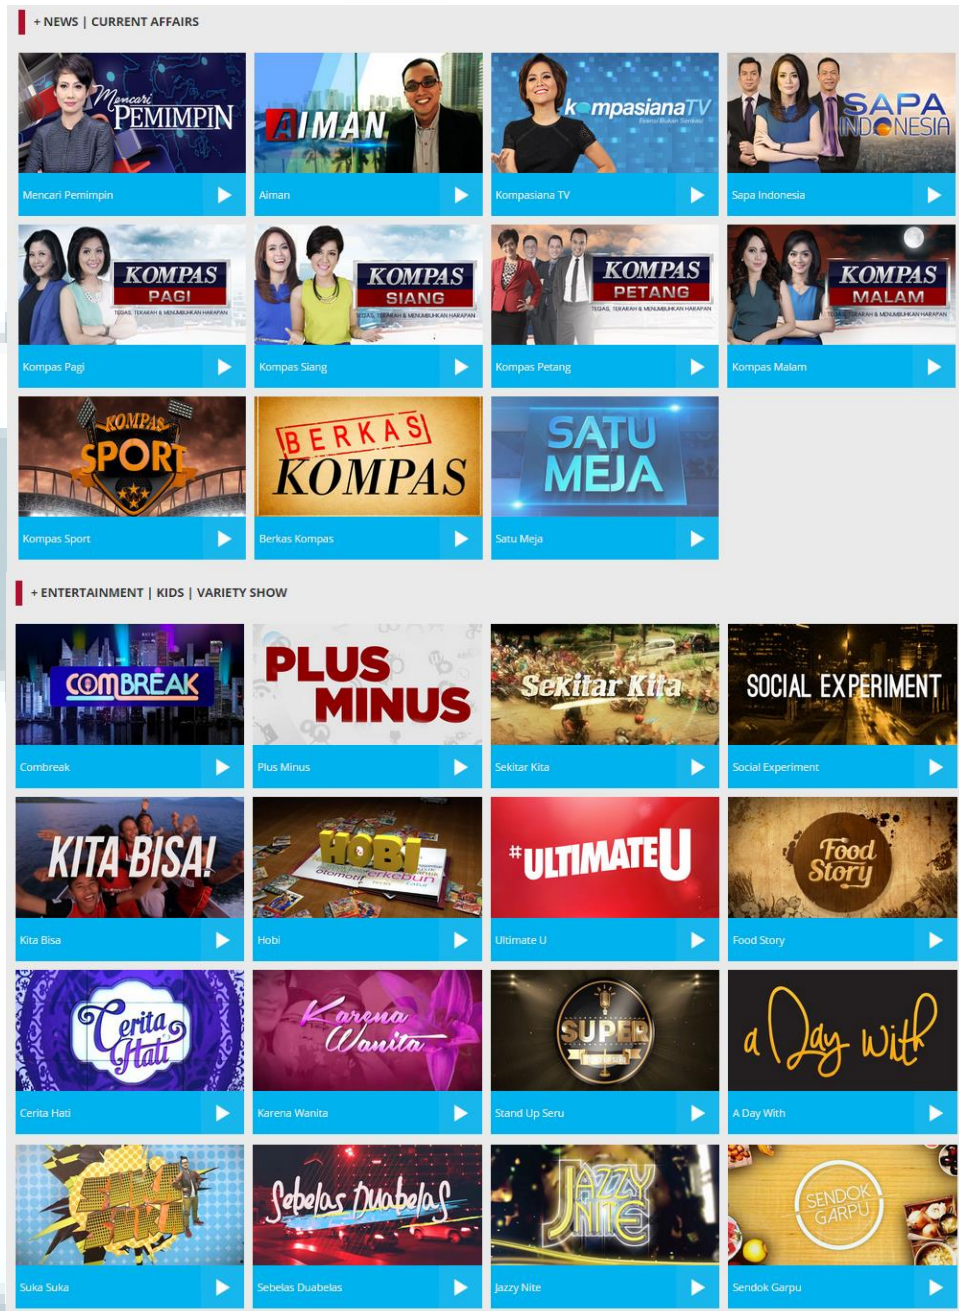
+ NEWS | CURRENT AFFAIRS

Mencari PEMIMPIN
Mencari Pemimpin

AIMAN
Aiman

kompasianaTV
Kompasiana TV

SAPA INDONESIA
Sapa Indonesia

KOMPAS PAGI
TEGAS, TERARAH & MENUMBUHKAN HARAPAN
Kompas Pagi

KOMPAS SIANG
TEGAS, TERARAH & MENUMBUHKAN HARAPAN
Kompas Siang

KOMPAS PETANG
TEGAS, TERARAH & MENUMBUHKAN HARAPAN
Kompas Petang

KOMPAS MALAM
TEGAS, TERARAH & MENUMBUHKAN HARAPAN
Kompas Malam

KOMPAS SPORT
Kompas Sport

BERKAS KOMPAS
Berkas Kompas

SATU MEJA
Satu Meja

+ ENTERTAINMENT | KIDS | VARIETY SHOW

COMBREAK
Combreak

PLUS MINUS
Plus Minus

Sekitar Kita
Sekitar Kita

SOCIAL EXPERIMENT
Social Experiment

KITA BISA!
Kita Bisa

HOBI
Hobi

#ULTIMATEU
Ultimate U

Food Story
Food Story

Cerita Hati
Cerita Hati

Karena Wanita
Karena Wanita

SUPER
Stand Up Seru

a Day with
A Day With

SUKA SUKA
Suka Suka

Sebelas Duabelas
Sebelas Duabelas

JAZZY NITE
Jazzy Nite

SENDOK GARPU
Sendok Garpu